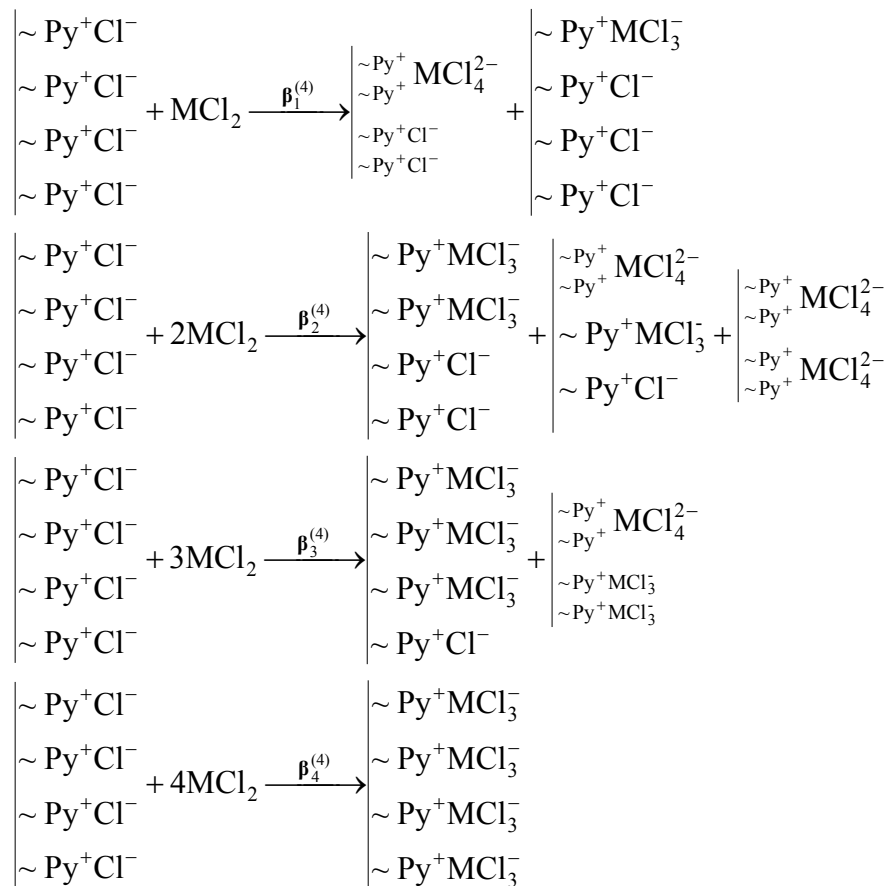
$\left|\begin{matrix}\sim Py^+Cl^- \\ \sim Py^+Cl^- \\ \sim Py^+Cl^- \\ \sim Py^+Cl^-\end{matrix}\right. + MCl_2 \xrightarrow{\beta_1^{(4)}} \left|\begin{matrix}{}^{\sim Py^+}_{\sim Py^+} MCl_4^{2-} \\ \sim Py^+Cl^- \\ \sim Py^+Cl^-\end{matrix}\right. + \left|\begin{matrix}\sim Py^+MCl_3^- \\ \sim Py^+Cl^- \\ \sim Py^+Cl^- \\ \sim Py^+Cl^-\end{matrix}\right.$

$\left|\begin{matrix}\sim Py^+Cl^- \\ \sim Py^+Cl^- \\ \sim Py^+Cl^- \\ \sim Py^+Cl^-\end{matrix}\right. + 2MCl_2 \xrightarrow{\beta_2^{(4)}} \left|\begin{matrix}\sim Py^+MCl_3^- \\ \sim Py^+MCl_3^- \\ \sim Py^+Cl^- \\ \sim Py^+Cl^-\end{matrix}\right. + \left|\begin{matrix}{}^{\sim Py^+}_{\sim Py^+} MCl_4^{2-} \\ \sim Py^+MCl_3^- \\ \sim Py^+Cl^-\end{matrix}\right. + \left|\begin{matrix}{}^{\sim Py^+}_{\sim Py^+} MCl_4^{2-} \\ {}^{\sim Py^+}_{\sim Py^+} MCl_4^{2-}\end{matrix}\right.$

$\left|\begin{matrix}\sim Py^+Cl^- \\ \sim Py^+Cl^- \\ \sim Py^+Cl^- \\ \sim Py^+Cl^-\end{matrix}\right. + 3MCl_2 \xrightarrow{\beta_3^{(4)}} \left|\begin{matrix}\sim Py^+MCl_3^- \\ \sim Py^+MCl_3^- \\ \sim Py^+MCl_3^- \\ \sim Py^+Cl^-\end{matrix}\right. + \left|\begin{matrix}{}^{\sim Py^+}_{\sim Py^+} MCl_4^{2-} \\ \sim Py^+MCl_3^- \\ \sim Py^+MCl_3^-\end{matrix}\right.$

$\left|\begin{matrix}\sim Py^+Cl^- \\ \sim Py^+Cl^- \\ \sim Py^+Cl^- \\ \sim Py^+Cl^-\end{matrix}\right. + 4MCl_2 \xrightarrow{\beta_4^{(4)}} \left|\begin{matrix}\sim Py^+MCl_3^- \\ \sim Py^+MCl_3^- \\ \sim Py^+MCl_3^- \\ \sim Py^+MCl_3^-\end{matrix}\right.$